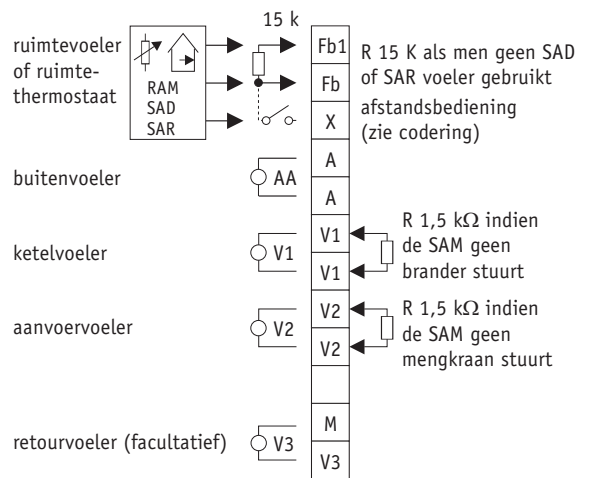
15 k

ruimtevoeler of ruimtethermostaat

RAM
SAD
SAR

Fb1
Fb
X
A
A
V1
V1
V2
V2
M
V3

R 15 K als men geen SAD of SAR voeler gebruikt

afstandsbediening (zie codering)

buitenvoeler

AA

ketelvoeler

V1

R 1,5 k$\Omega$ indien de SAM geen brander stuurt

aanvoervoeler

V2

R 1,5 k$\Omega$ indien de SAM geen mengkraan stuurt

retourvoeler (facultatief)

V3